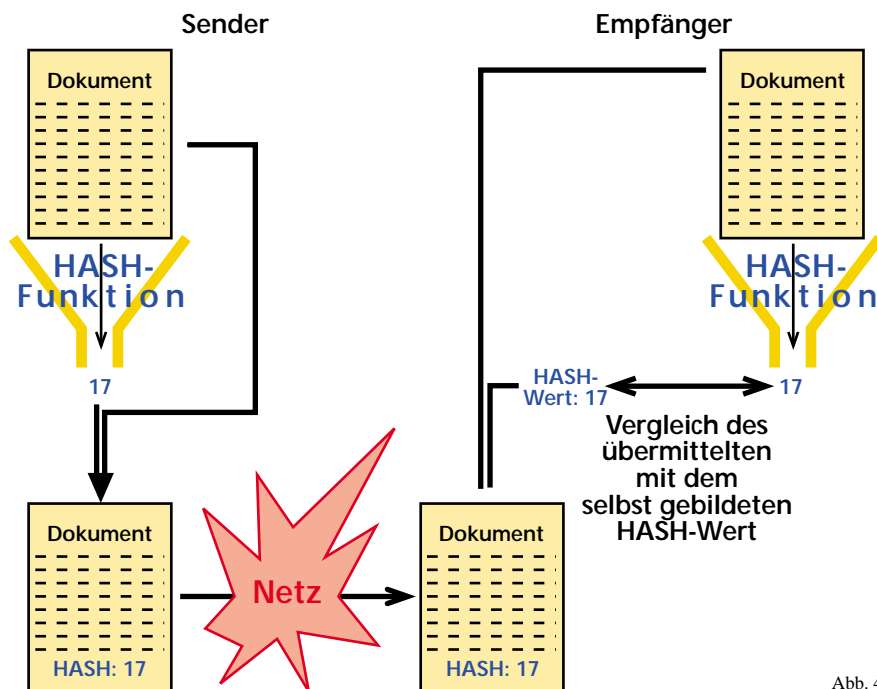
Sender

Empfänger

Dokument

HASH-Funktion

17

Dokument

HASH-Funktion

HASH-Wert: 17

17

Vergleich des übermittelten mit dem selbst gebildeten HASH-Wert

Dokument

HASH: 17

Netz

Dokument

HASH: 17

Abb. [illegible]